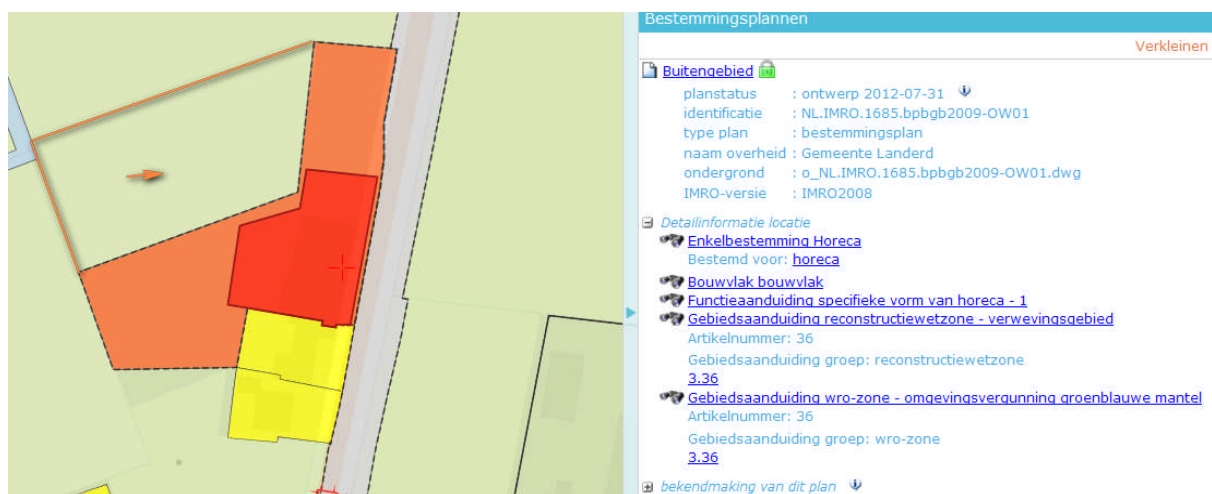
Bestemmingsplannen

Verkleinen

Buitengebied

planstatus : ontwerp 2012-07-31
identificatie : NL.IMRO.1685.bpbgb2009-OW01
type plan : bestemmingsplan
naam overheid : Gemeente Landerd
ondergrond : o_NL.IMRO.1685.bpbgb2009-OW01.dwg
IMRO-versie : IMRO2008

Detailinformatie locatie

Enkelbestemming Horeca
Bestemd voor: horeca

Bouwvlak bouwvlak

Functieaanduiding specifieke vorm van horeca - 1

Gebiedsaanduiding reconstructiewetzone - verwevingsgebied
Artikelnummer: 36
Gebiedsaanduiding groep: reconstructiewetzone
3.36

Gebiedsaanduiding wro-zone - omgevingsvergunning groenblauwe mantel
Artikelnummer: 36
Gebiedsaanduiding groep: wro-zone
3.36

bekendmaking van dit plan